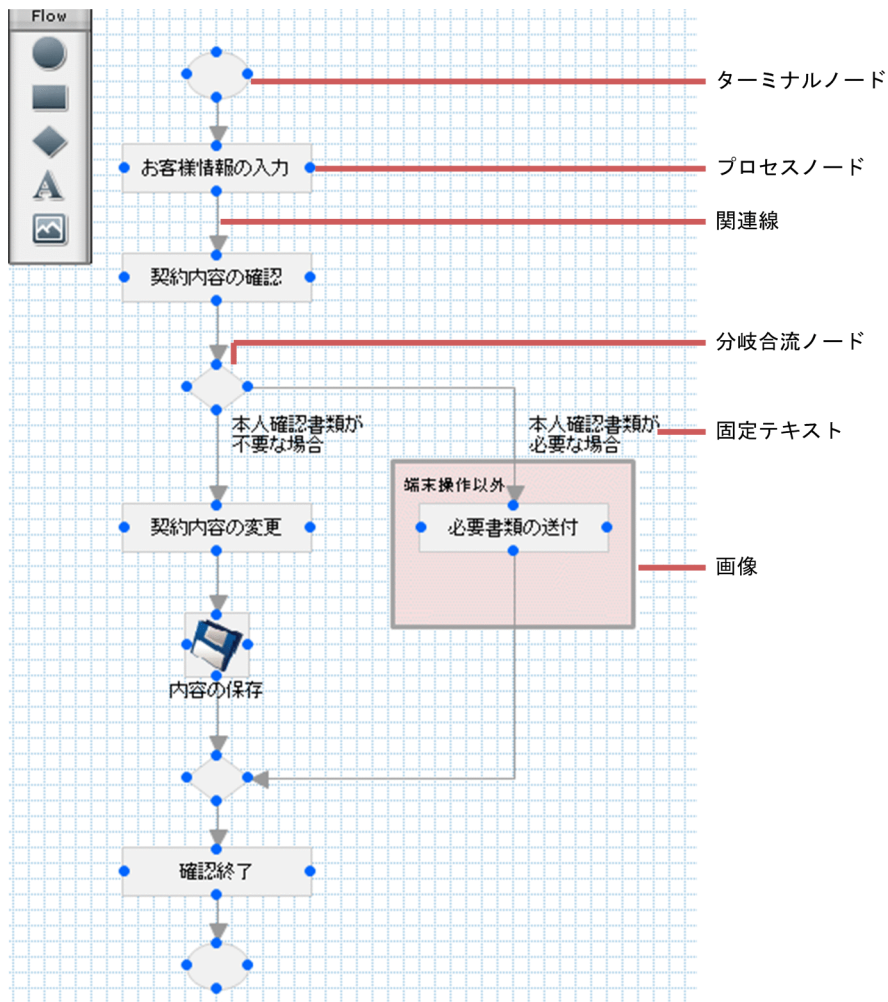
Flow

A

ターミナルノード

お客様情報の入力

プロセスノード

関連線

契約内容の確認

分岐合流ノード

本人確認書類が不要な場合

本人確認書類が必要な場合

固定テキスト

端末操作以外

必要書類の送付

画像

契約内容の変更

内容の保存

確認終了